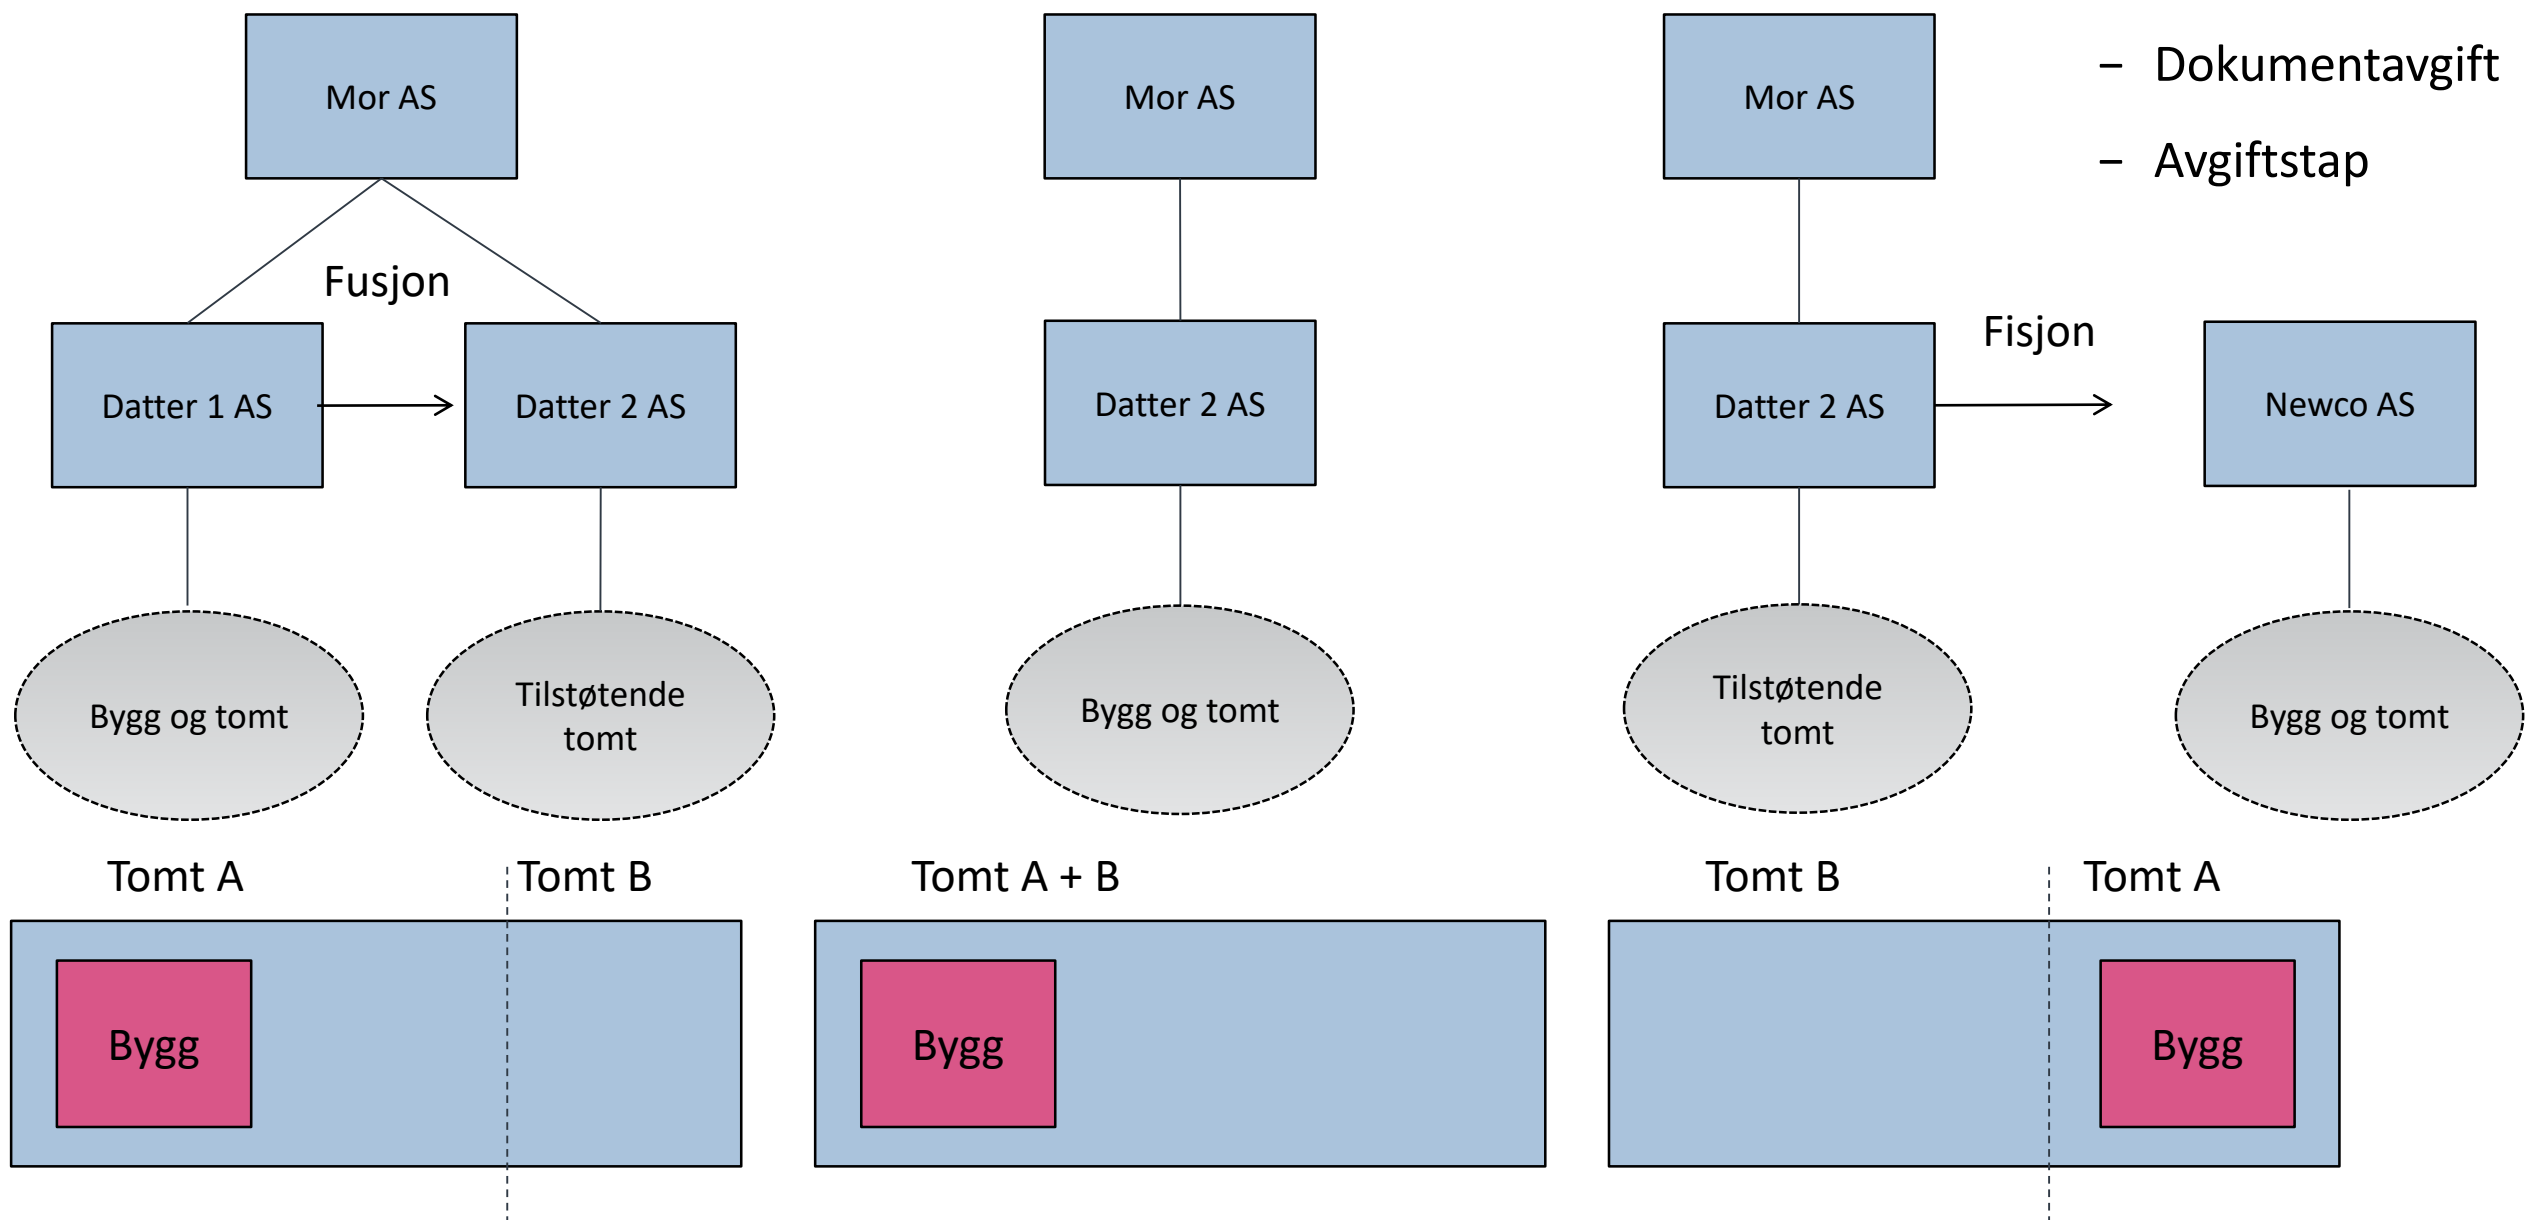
Mor AS

Fusjon

Datter 1 AS

Datter 2 AS

Bygg og tomt

Tilstøtende tomt

Tomt A

Tomt B

Bygg

Mor AS

Datter 2 AS

Bygg og tomt

Tomt A + B

Bygg

Mor AS

Datter 2 AS

Fisjon

Newco AS

Tilstøtende tomt

Bygg og tomt

Tomt B

Tomt A

Bygg

– Dokumentavgift

– Avgiftstap